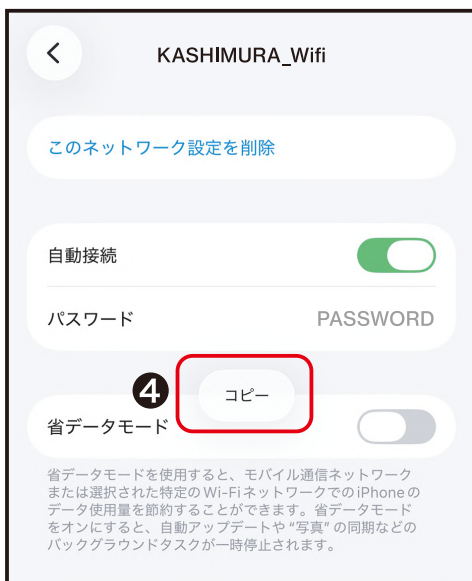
<

KASHIMURA_Wifi

このネットワーク設定を削除

自動接続

パスワード PASSWORD

❹

コピー

省データモード

省データモードを使用すると、モバイル通信ネットワークまたは選択された特定のWi-FiネットワークでのiPhoneのデータ使用量を節約することができます。省データモードをオンにすると、自動アップデートや "写真" の同期などのバックグラウンドタスクが一時停止されます。